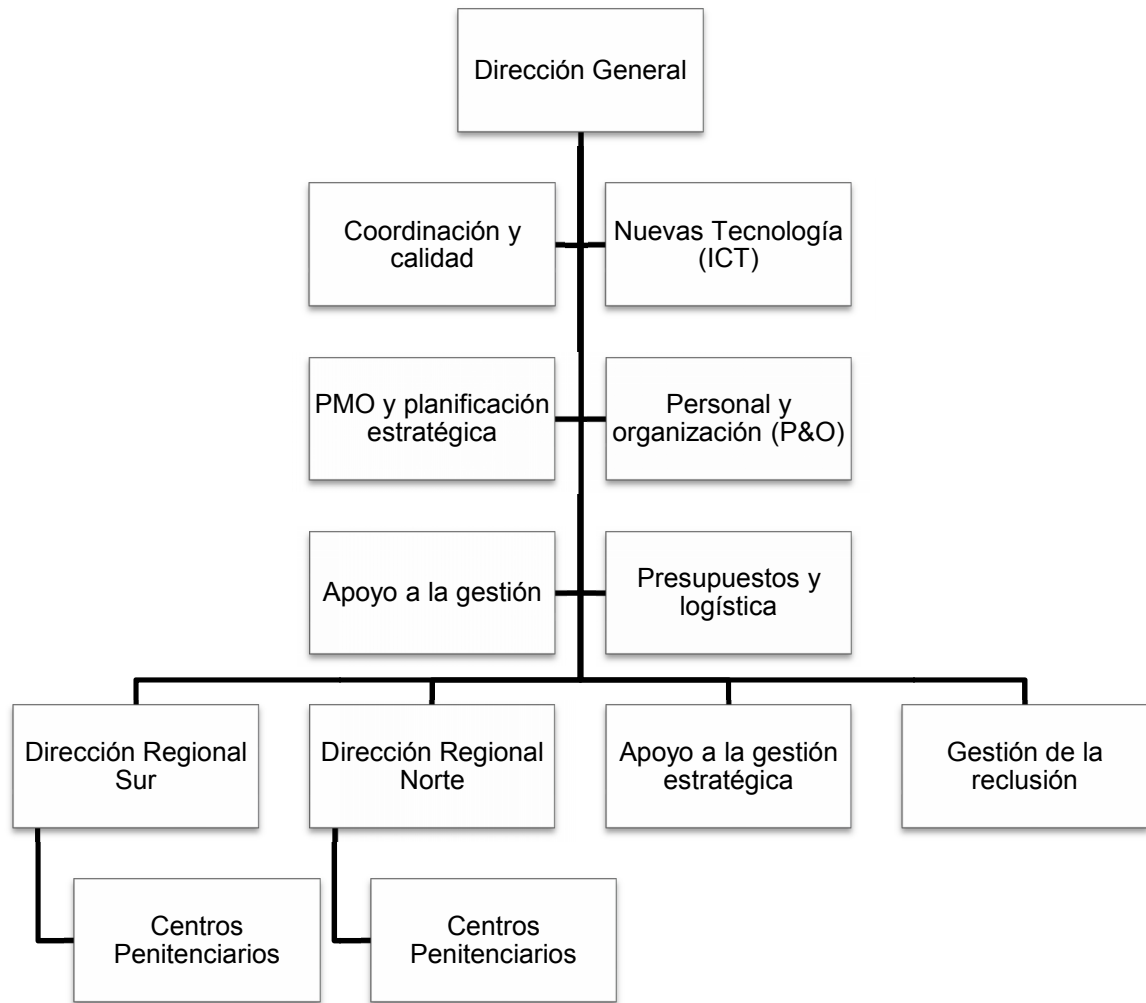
Dirección General

Coordinación y calidad

Nuevas Tecnología (ICT)

PMO y planificación estratégica

Personal y organización (P&O)

Apoyo a la gestión

Presupuestos y logística

Dirección Regional Sur

Dirección Regional Norte

Apoyo a la gestión estratégica

Gestión de la reclusión

Centros Penitenciarios

Centros Penitenciarios